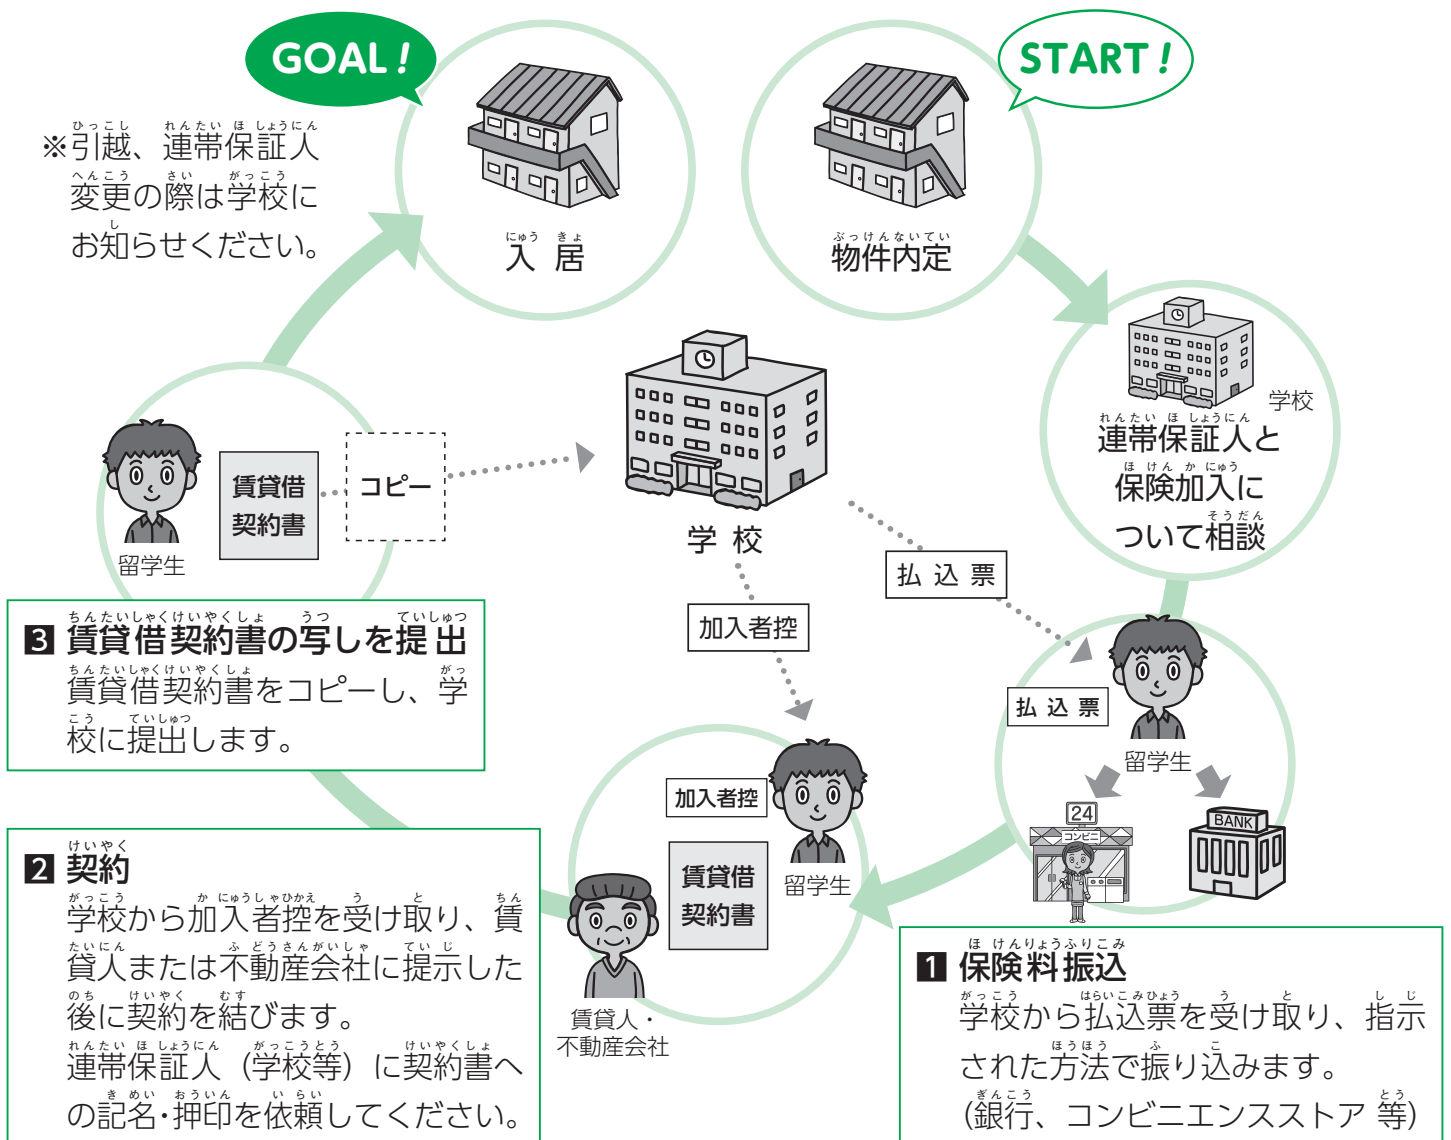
GOAL!

START!

※引越、連帯保証人変更の際は学校にお知らせください。

入 居

物件内定

学校

連帯保証人と保険加入について相談

学 校

賃貸借契約書

コピー

留学生

払 込 票

加入者控

3 賃貸借契約書の写しを提出
賃貸借契約書をコピーし、学校に提出します。

払 込 票

留学生

24
コンビニ

BANK

加入者控

留学生

賃貸借契約書

2 契約
学校から加入者控を受け取り、賃貸人または不動産会社に提示した後に契約を結びます。
連帯保証人（学校等）に契約書への記名・押印を依頼してください。

賃貸人・不動産会社

1 保険料振込
学校から払込票を受け取り、指示された方法で振り込みます。
（銀行、コンビニエンスストア 等）